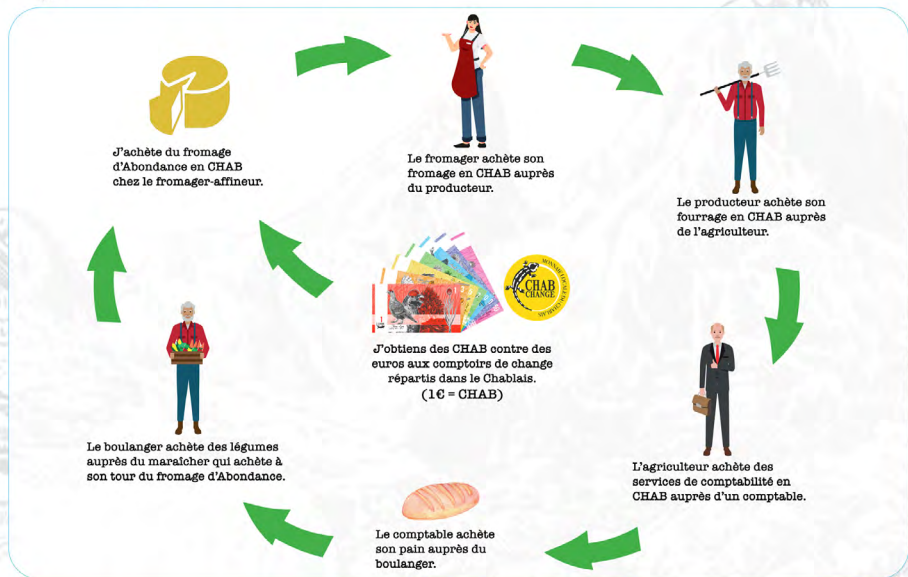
J'achète du fromage d'Abondance en CHAB chez le fromager-affineur.

Le fromager achète son fromage en CHAB auprès du producteur.

Le producteur achète son fourrage en CHAB auprès de l'agriculteur.

CHAB CHANGE

J'obtiens des CHAB contre des euros aux comptoirs de change répartis dans le Chablais. (1€ = CHAB)

Le boulanger achète des légumes auprès du maraîcher qui achète à son tour du fromage d'Abondance.

L'agriculteur achète des services de comptabilité en CHAB auprès d'un comptable.

Le comptable achète son pain auprès du boulanger.